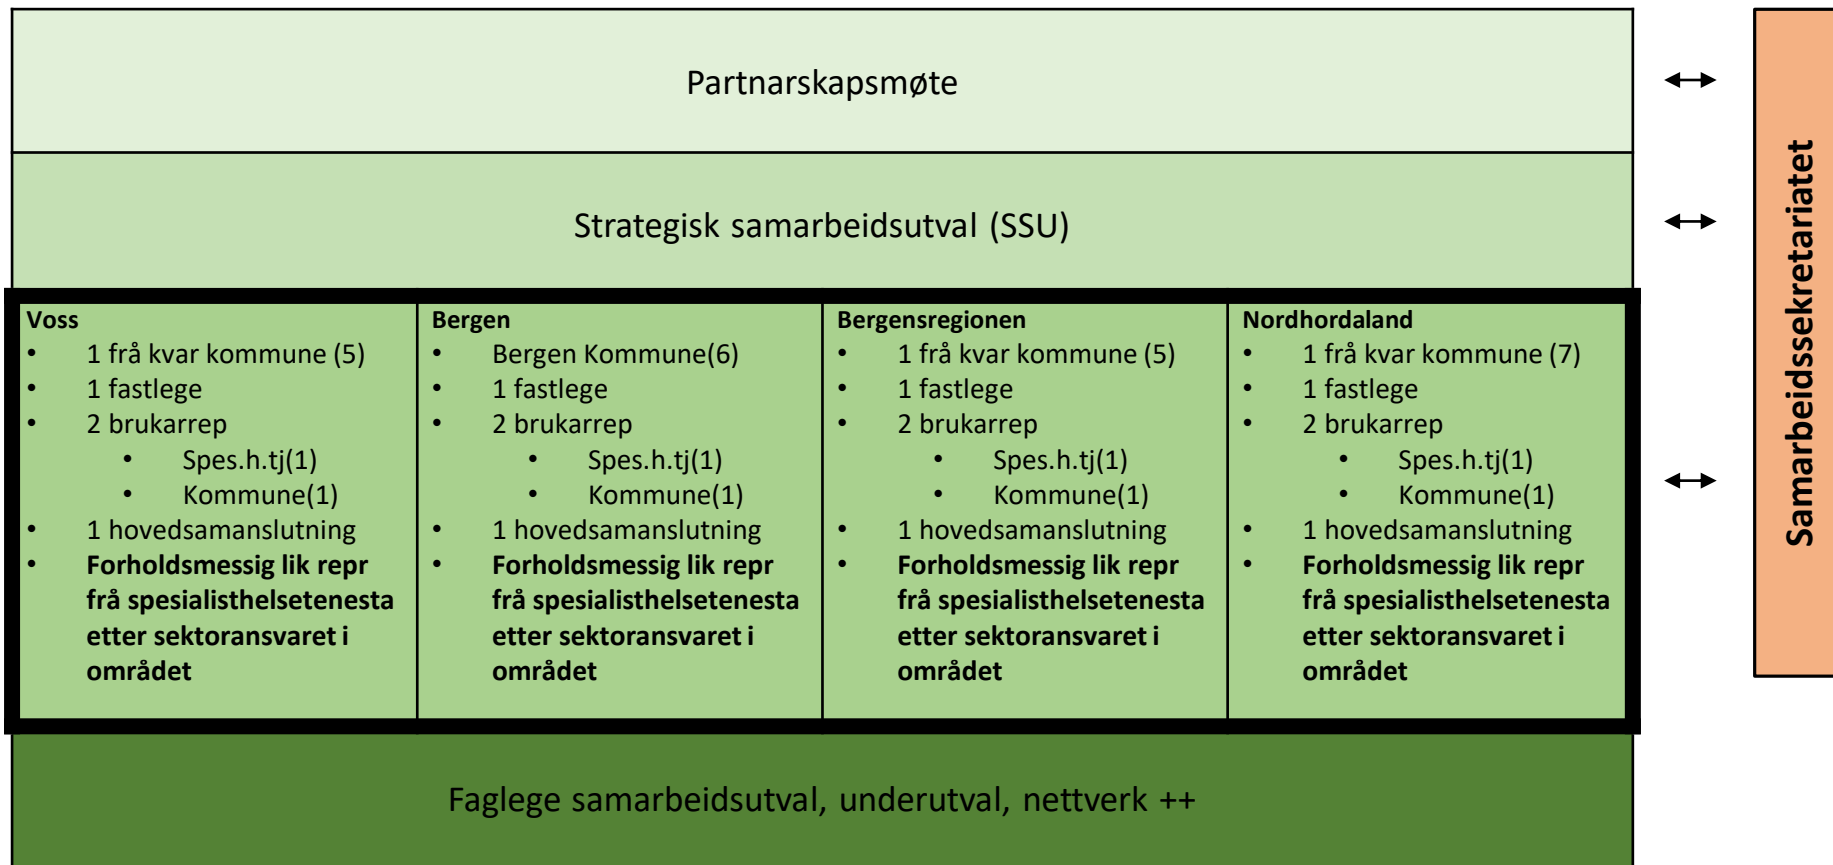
Partnarskapsmøte

Strategisk samarbeidsutval (SSU)

Voss
- 1 frå kvar kommune (5)
- 1 fastlege
- 2 brukarrep
  - Spes.h.tj(1)
  - Kommune(1)
- 1 hovedsamanslutning
- **Forholdsmessig lik repr frå spesialisthelsetenesta etter sektoransvaret i området**

Bergen
- Bergen Kommune(6)
- 1 fastlege
- 2 brukarrep
  - Spes.h.tj(1)
  - Kommune(1)
- 1 hovedsamanslutning
- **Forholdsmessig lik repr frå spesialisthelsetenesta etter sektoransvaret i området**

Bergensregionen
- 1 frå kvar kommune (5)
- 1 fastlege
- 2 brukarrep
  - Spes.h.tj(1)
  - Kommune(1)
- 1 hovedsamanslutning
- **Forholdsmessig lik repr frå spesialisthelsetenesta etter sektoransvaret i området**

Nordhordaland
- 1 frå kvar kommune (7)
- 1 fastlege
- 2 brukarrep
  - Spes.h.tj(1)
  - Kommune(1)
- 1 hovedsamanslutning
- **Forholdsmessig lik repr frå spesialisthelsetenesta etter sektoransvaret i området**

Faglege samarbeidsutval, underutval, nettverk ++

Samarbeidssekretariatet